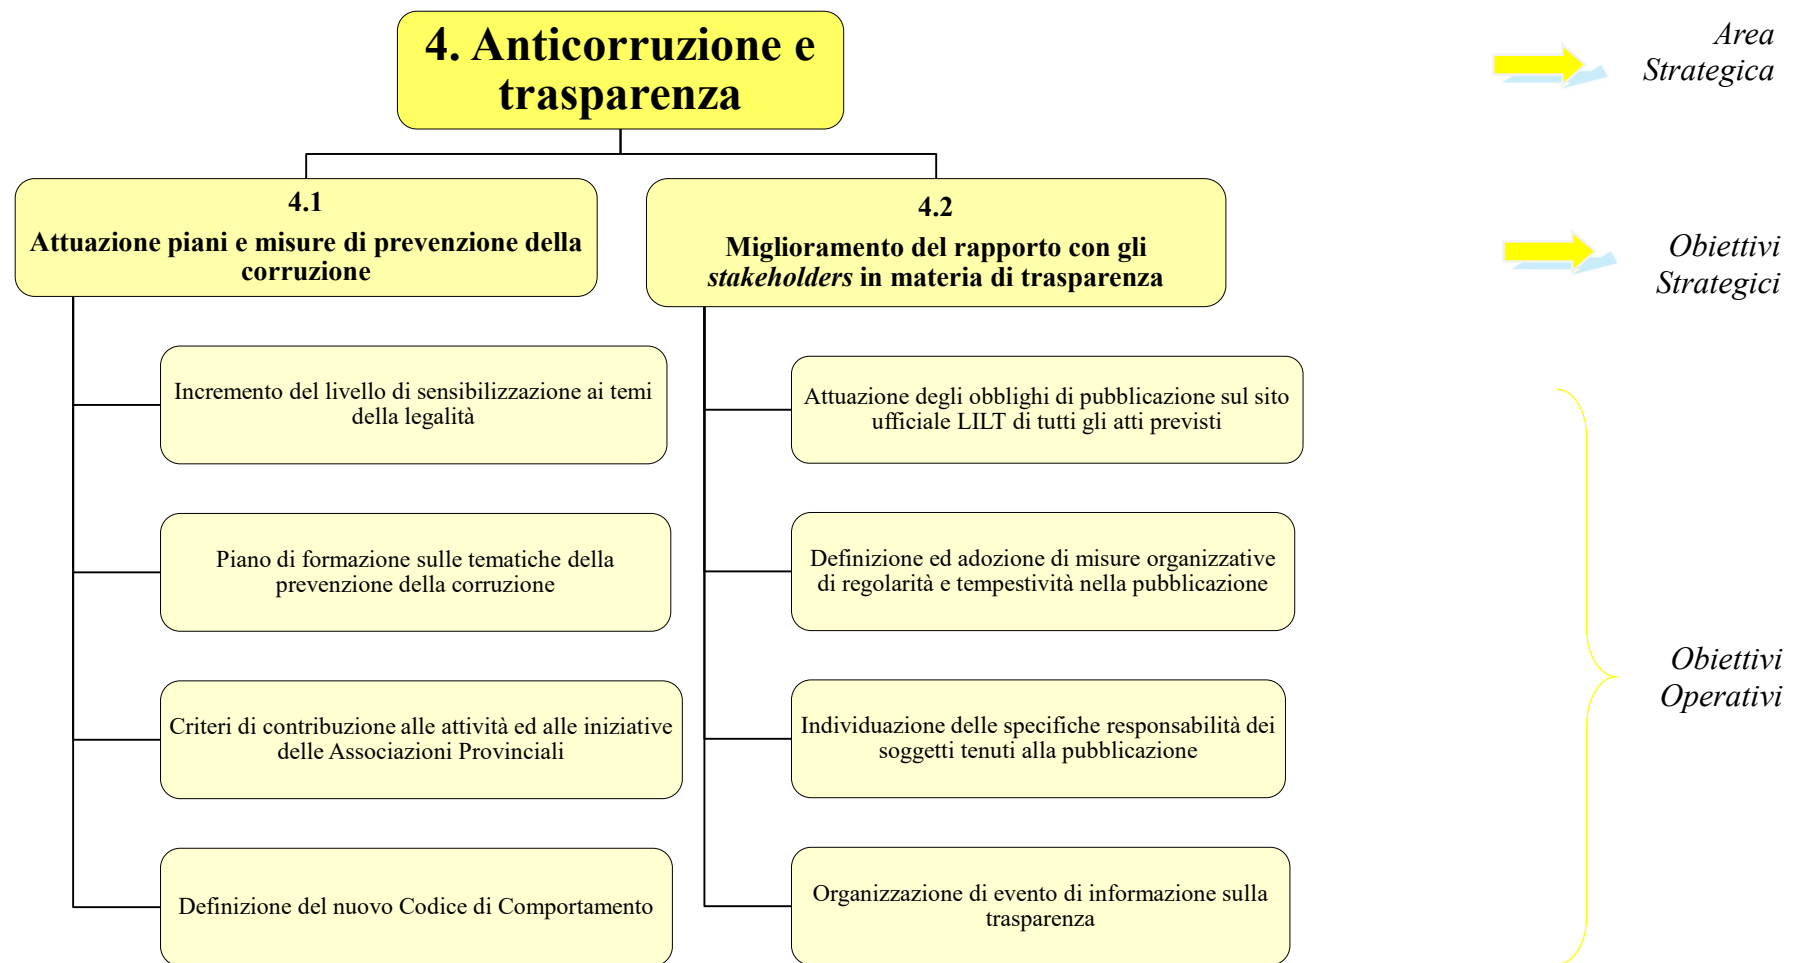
4. Anticorruzione e trasparenza

Area Strategica

4.1
Attuazione piani e misure di prevenzione della corruzione

4.2
Miglioramento del rapporto con gli *stakeholders* in materia di trasparenza

Obiettivi Strategici

Incremento del livello di sensibilizzazione ai temi della legalità

Piano di formazione sulle tematiche della prevenzione della corruzione

Criteri di contribuzione alle attività ed alle iniziative delle Associazioni Provinciali

Definizione del nuovo Codice di Comportamento

Attuazione degli obblighi di pubblicazione sul sito ufficiale LILT di tutti gli atti previsti

Definizione ed adozione di misure organizzative di regolarità e tempestività nella pubblicazione

Individuazione delle specifiche responsabilità dei soggetti tenuti alla pubblicazione

Organizzazione di evento di informazione sulla trasparenza

Obiettivi Operativi